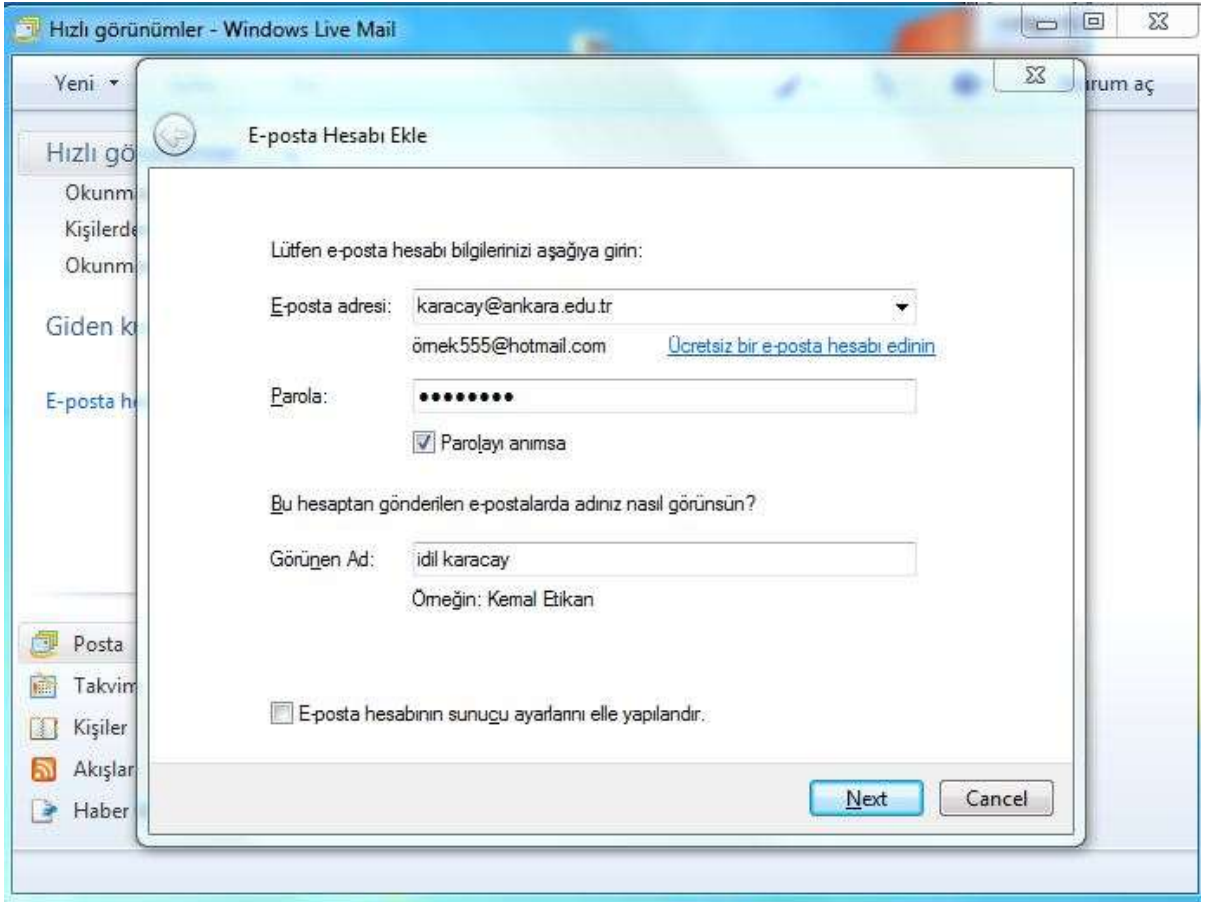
Hızlı görünümler - Windows Live Mail

Yeni ▾

ırum aç

Hızlı gö

Okunm

Kişilerd

Okunm

Giden k

E-posta h

Posta

Takvim

Kişiler

Akışlar

Haber

E-posta Hesabı Ekle

Lütfen e-posta hesabı bilgilerinizi aşağıya girin:

E-posta adresi: karacay@ankara.edu.tr

örnek555@hotmail.com Ücretsiz bir e-posta hesabı edinin

Parola: ••••••••

Parolayı anımsa

Bu hesaptan gönderilen e-postalarda adınız nasıl görünsün?

Görünen Ad: idil karacay

Örneğin: Kemal Etikan

E-posta hesabının sunucu ayarlarını elle yapılandır.

Next Cancel